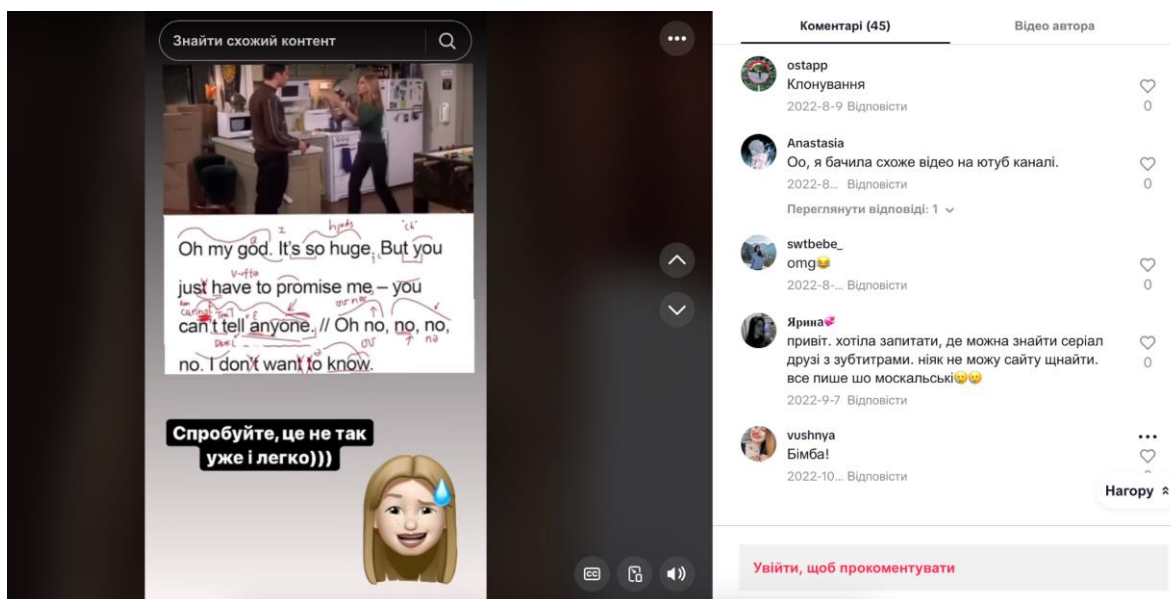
Знайти схожий контент

Oh my god. It's so huge. But you just have to promise me – you can't tell anyone. // Oh no, no, no, no. I don't want to know.

Спробуйте, це не так уже і легко)))

Коментарі (45)

Відео автора

ostapp
Клонування
2022-8-9 Відповісти
0

Anastasia
Оо, я бачила схоже відео на ютуб каналі.
2022-8... Відповісти
0
Переглянути відповіді: 1

swtbebe_
omg😂
2022-8-... Відповісти
0

Ярина💞
привіт. хотіла запитати, де можна знайти серіал друзі з зубтитрами. ніяк не можу сайту щнайти. все пише шо москальські😔😔
2022-9-7 Відповісти
0

vushnya
Бімба!
2022-10... Відповісти

Нагору

Увійти, щоб прокоментувати